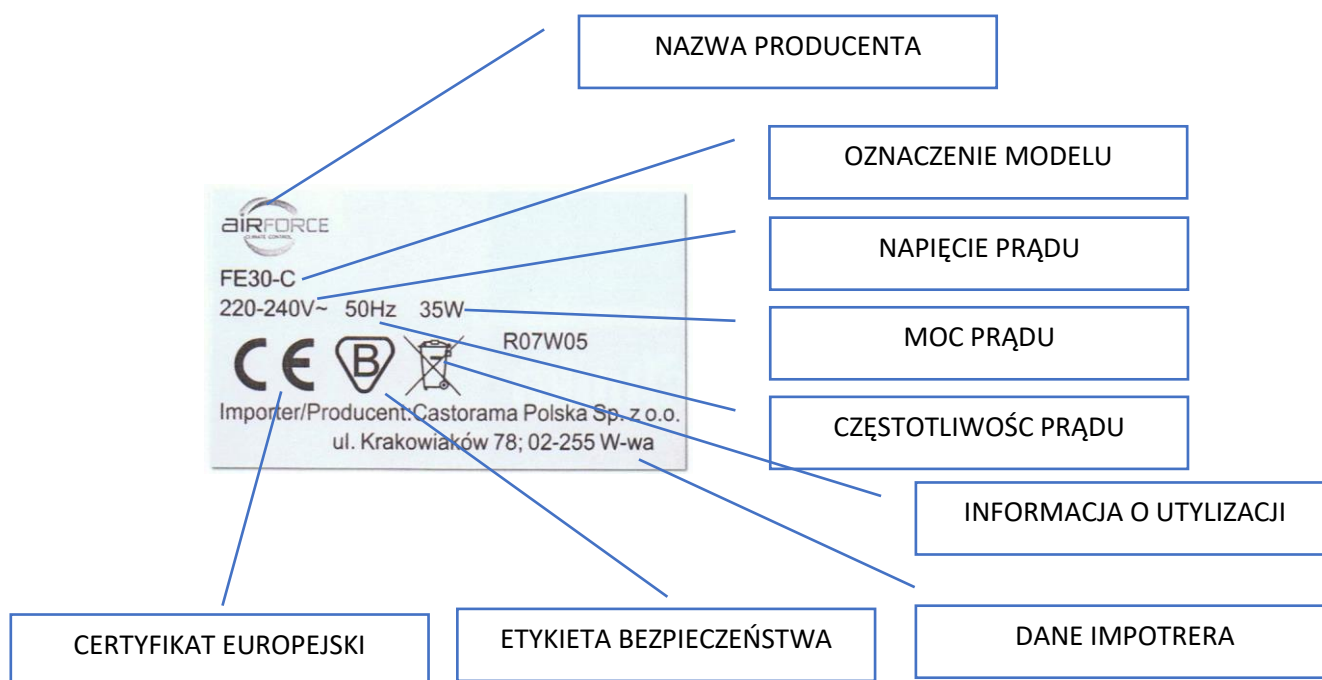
NAZWA PRODUCENTA

aIRFORCE
CLIMATE CONTROL

OZNACZENIE MODELU

FE30-C

NAPIĘCIE PRĄDU

220-240V~ 50Hz 35W

MOC PRĄDU

R07W05

CE B

CZĘSTOTLIWOSC PRĄDU

Importer/Producent: Castorama Polska Sp. z o.o.
ul. Krakowiaków 78; 02-255 W-wa

INFORMACJA O UTYLIZACJI

CERTYFIKAT EUROPEJSKI

ETYKIETA BEZPIECZEŃSTWA

DANE IMPOTRERA